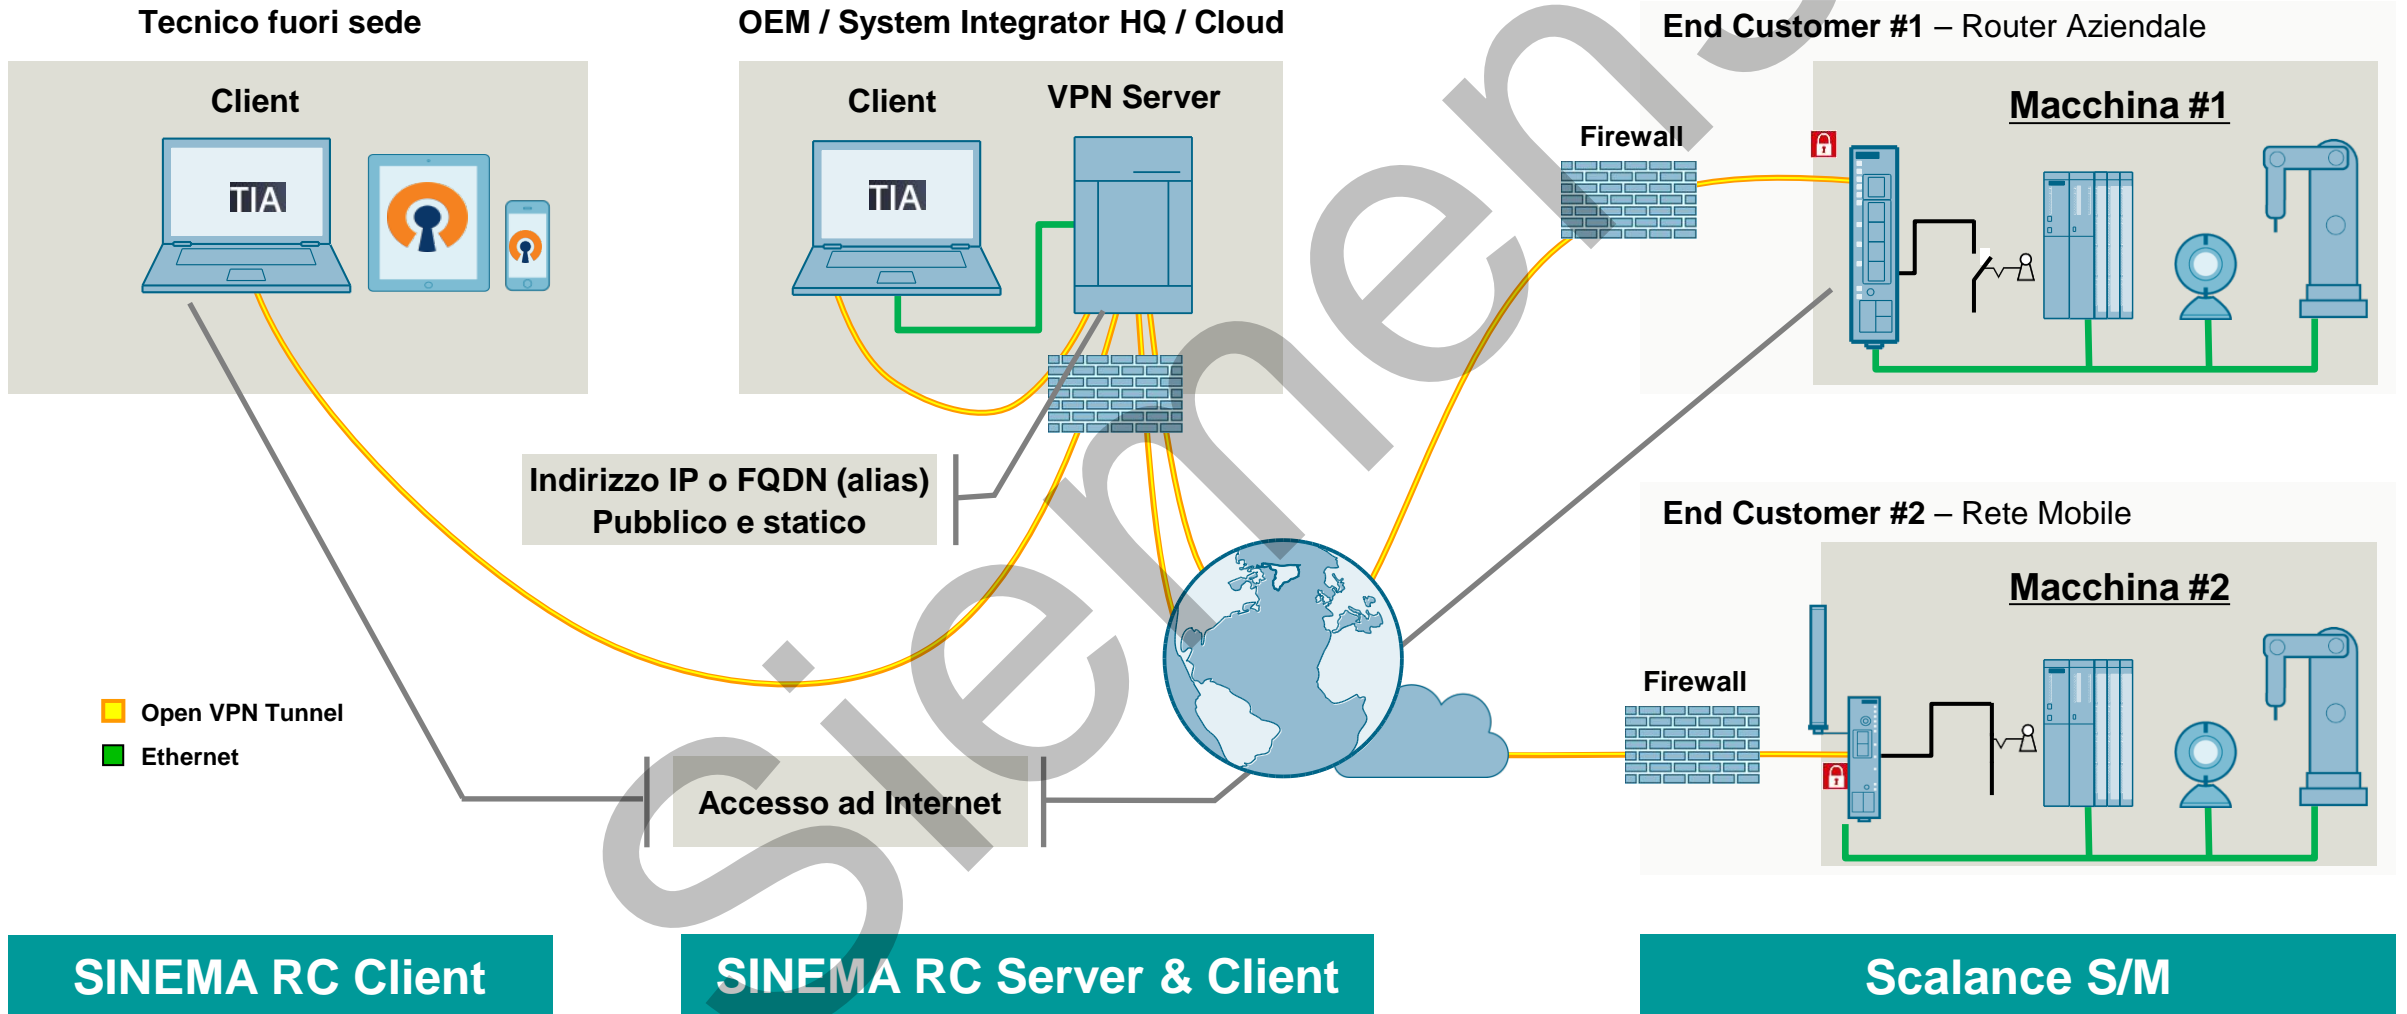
Tecnico fuori sede

Client

TIA

OEM / System Integrator HQ / Cloud

Client

VPN Server

TIA

End Customer #1 – Router Aziendale

Firewall

Macchina #1

Indirizzo IP o FQDN (alias) Pubblico e statico

End Customer #2 – Rete Mobile

Macchina #2

Firewall

Open VPN Tunnel

Ethernet

Accesso ad Internet

Siemens

SINEMA RC Client

SINEMA RC Server & Client

Scalance S/M